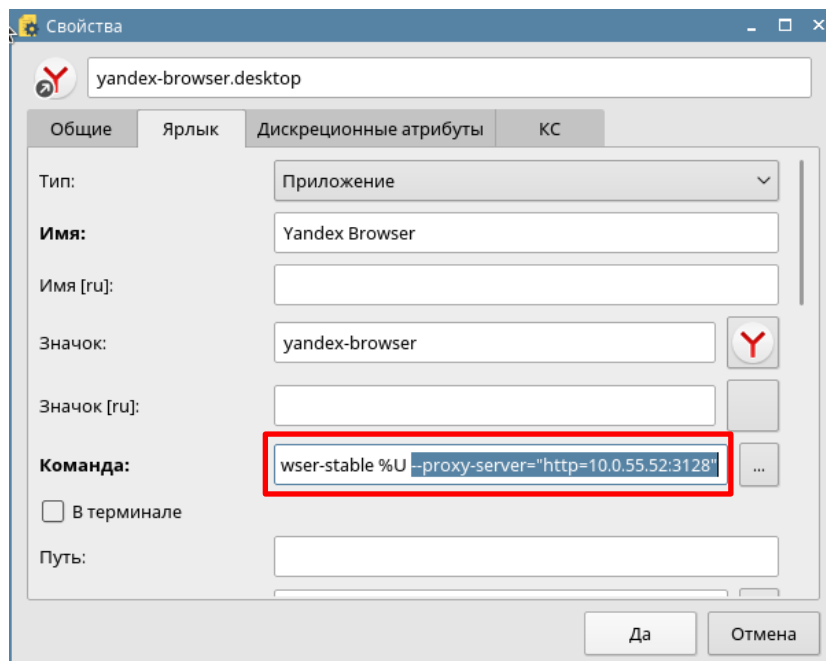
Свойства

yandex-browser.desktop

Общие
Ярлык
Дискреционные атрибуты
КС

Тип:
Приложение

Имя:
Yandex Browser

Имя [ru]:

Значок:
yandex-browser

Значок [ru]:

Команда:
wser-stable %U --proxy-server="http=10.0.55.52:3128"
...

В терминале

Путь:

Да
Отмена